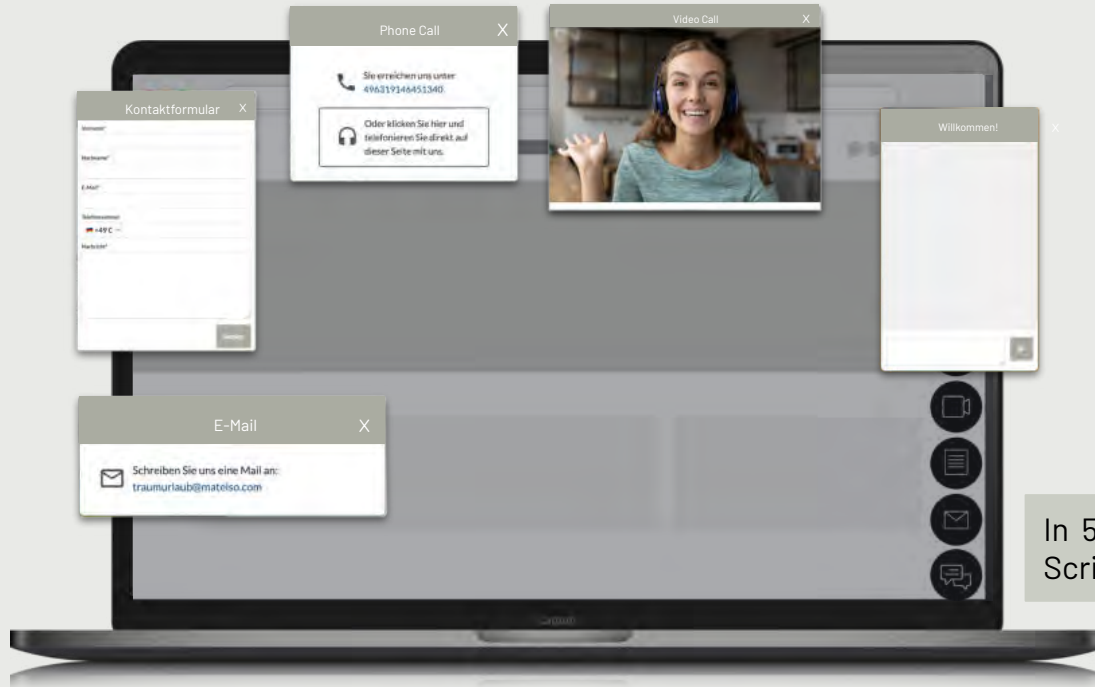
Phone Call X

Sie erreichen uns unter
496319146451340

Oder klicken Sie hier und telefonieren Sie direkt auf dieser Seite mit uns.

Video Call X

Kontaktformular X

Vorname*

Nachname*

E-Mail*

Telefonnummer
+49 C

Nachricht*

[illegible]

Willkommen! X

E-Mail X

Schreiben Sie uns eine Mail an:
traumurlaub@mateiso.com

In 5
Scri